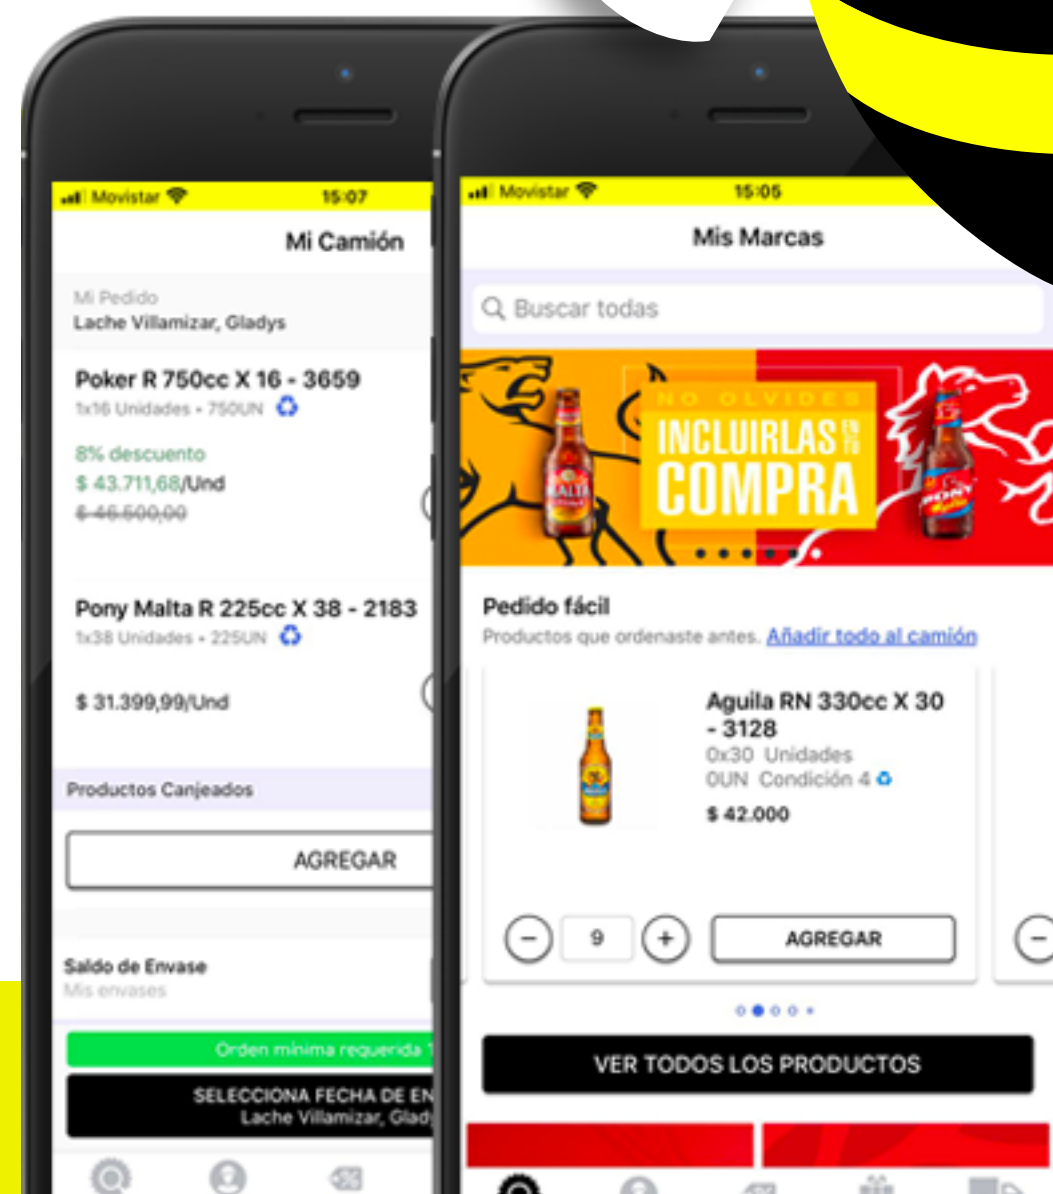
Movistar 15:07

Mi Camión

Mi Pedido
Lache Villamizar, Gladys

Poker R 750cc X 16 - 3659
1x16 Unidades • 750UN

8% descuento
$ 43.711,68/Und
$ 46.500,00

Pony Malta R 225cc X 38 - 2183
1x38 Unidades • 225UN

$ 31.399,99/Und

Productos Canjeados

AGREGAR

Saldo de Envase
Mis envases

Orden mínima requerida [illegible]

SELECCIONA FECHA DE EN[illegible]
Lache Villamizar, Glad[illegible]

Movistar 15:05

Mis Marcas

Buscar todas

NO OLVIDES
INCLUIRLAS EN TU
COMPRA

MALTA
PONY

Pedido fácil
Productos que ordenaste antes. Añadir todo al camión

Aguila RN 330cc X 30 - 3128
0x30 Unidades
0UN Condición 4
$ 42.000

9

AGREGAR

VER TODOS LOS PRODUCTOS